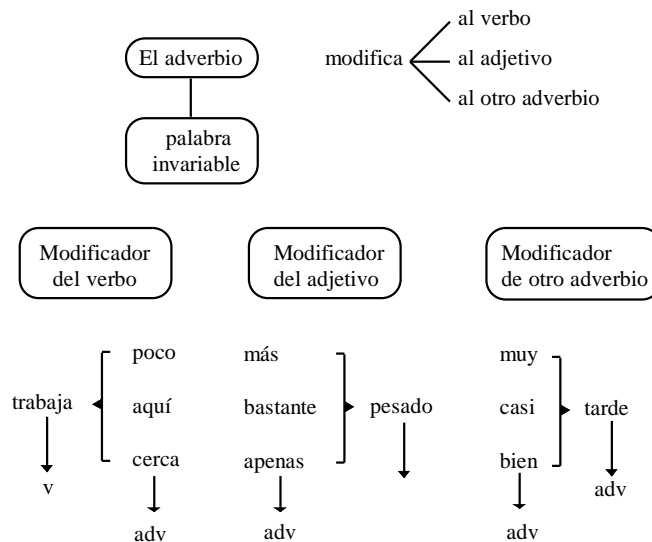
El adverbio

palabra invariable

modifica
al verbo
al adjetivo
al otro adverbio

Modificador del verbo

Modificador del adjetivo

Modificador de otro adverbio

trabaja
v

poco
aquí
cerca
adv

más
bastante
apenas
adv

pesado

muy
casi
bien
adv

tarde
adv